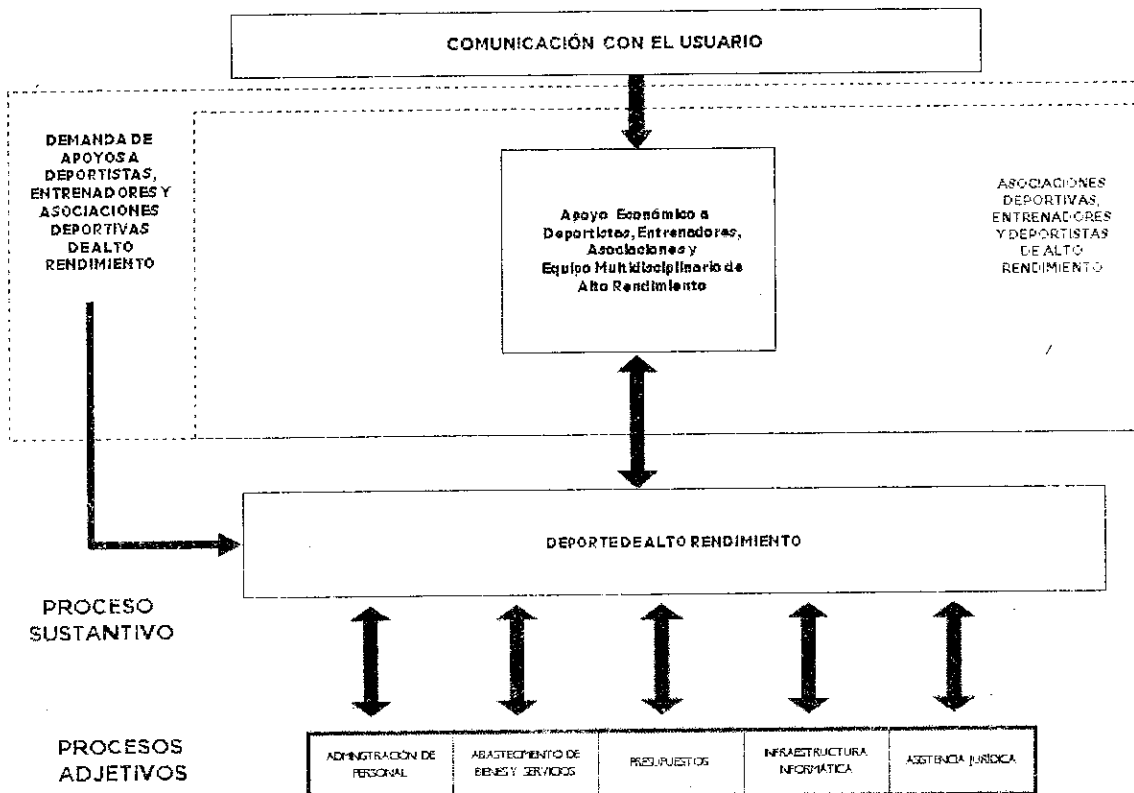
COMUNICACIÓN CON EL USUARIO

DEMANDA DE APOYOS A DEPORTISTAS, ENTRENADORES Y ASOCIACIONES DEPORTIVAS DEALTO RENDIMIENTO

Apoyo Económico a Deportistas, Entrenadores, Asociaciones y Equipo Multidisciplinario de Alto Rendimiento

ASOCIACIONES DEPORTIVAS, ENTRENADORES Y DEPORTISTAS DE ALTO RENDIMIENTO

DEPORTE DE ALTO RENDIMIENTO

PROCESO SUSTANTIVO

PROCESOS ADJETIVOS

| ADMINISTRACIÓN DE PERSONAL | ABASTECIMIENTO DE BIENES Y SERVICIOS | PRESUPUESTOS | INFRAESTRUCTURA INFORMÁTICA | ASISTENCIA JURÍDICA |